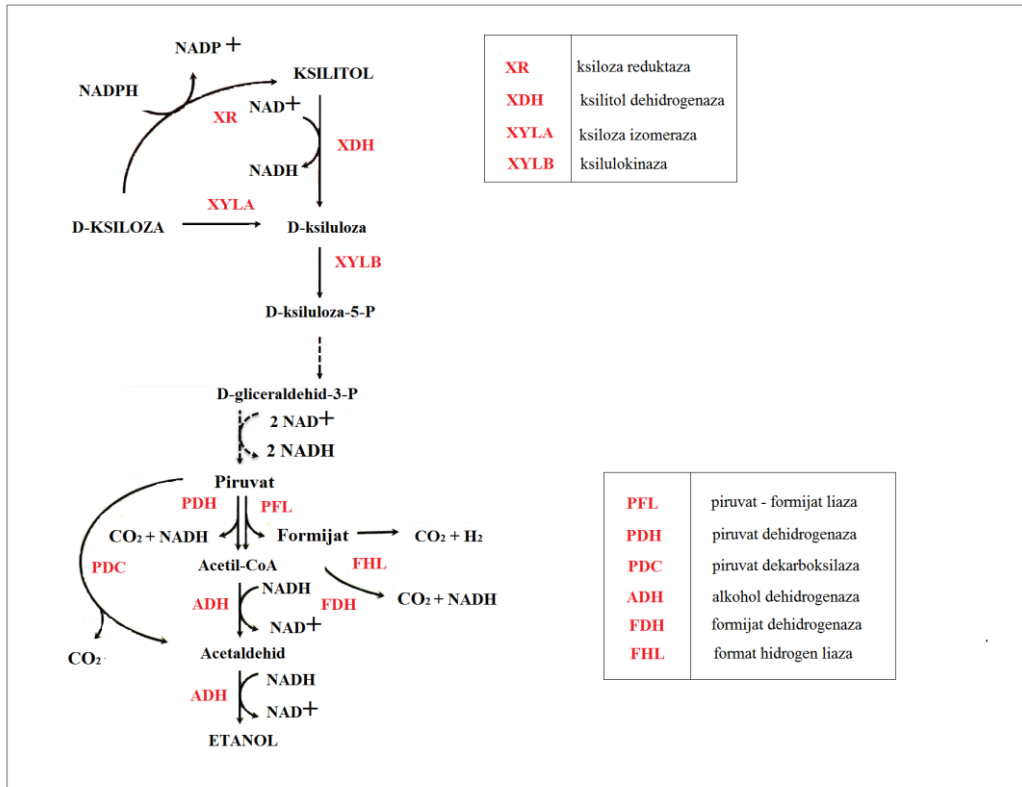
NADP +
NADPH
KSILITOL
XR
NAD+
XDH
NADH
D-KSILOZA
XYLA
D-ksiluloza
XYLB
D-ksiluloza-5-P
D-gliceraldehid-3-P
2 NAD+
2 NADH
Piruvat
PDH
PFL
$CO_2$ + NADH
Formijat
$CO_2$ + $H_2$
PDC
Acetil-CoA
FHL
ADH
NADH
FDH
$CO_2$ + NADH
NAD+
$CO_2$
Acetaldehid
ADH
NADH
NAD+
ETANOL

| | |
|---|---|
| XR | ksiloza reduktaza |
| XDH | ksilitol dehidrogenaza |
| XYLA | ksiloza izomeraza |
| XYLB | ksilulokinaza |

| | |
|---|---|
| PFL | piruvat - formijat liaza |
| PDH | piruvat dehidrogenaza |
| PDC | piruvat dekarboksilaza |
| ADH | alkohol dehidrogenaza |
| FDH | formijat dehidrogenaza |
| FHL | format hidrogen liaza |